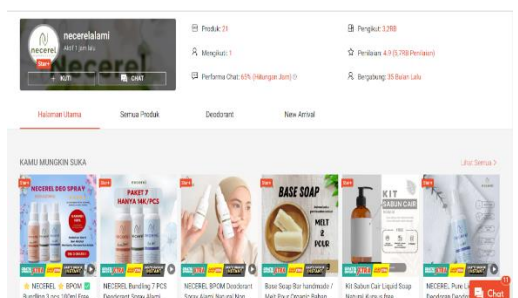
necerelalami
Aktif 1 jam lalu
Star+
+ IKUTI
CHAT

Produk: 21
Mengikuti: 1
Performa Chat: 65% (Hitungan Jam)
Pengikut: 3,2RB
Penilaian: 4.9 (3,7RB Penilaian)
Bergabung: 35 Bulan Lalu

Halaman Utama
Semua Produk
Deodorant
New Arrival

KAMU MUNGKIN SUKA
Lihat Semua >

NECEREL DEO SPRAY
PAKET 7 HANYA 14K/PCS
BASE SOAP MELT & POUR
KIT SABUN CAIR

BPOM Bundling 3 pcs 100ml Free
NECEREL Bundling 7 PCS Deodorant Spray Alami
NECEREL BPOM Deodorant Spray Alami Natural Non
Base Soap Bar handmade / Melt Pour Organic Bahan
Kit Sabun Cair Liquid Soap Natural Kura-kura
NECEREL Pure Li Deodorant Deodor

Chat